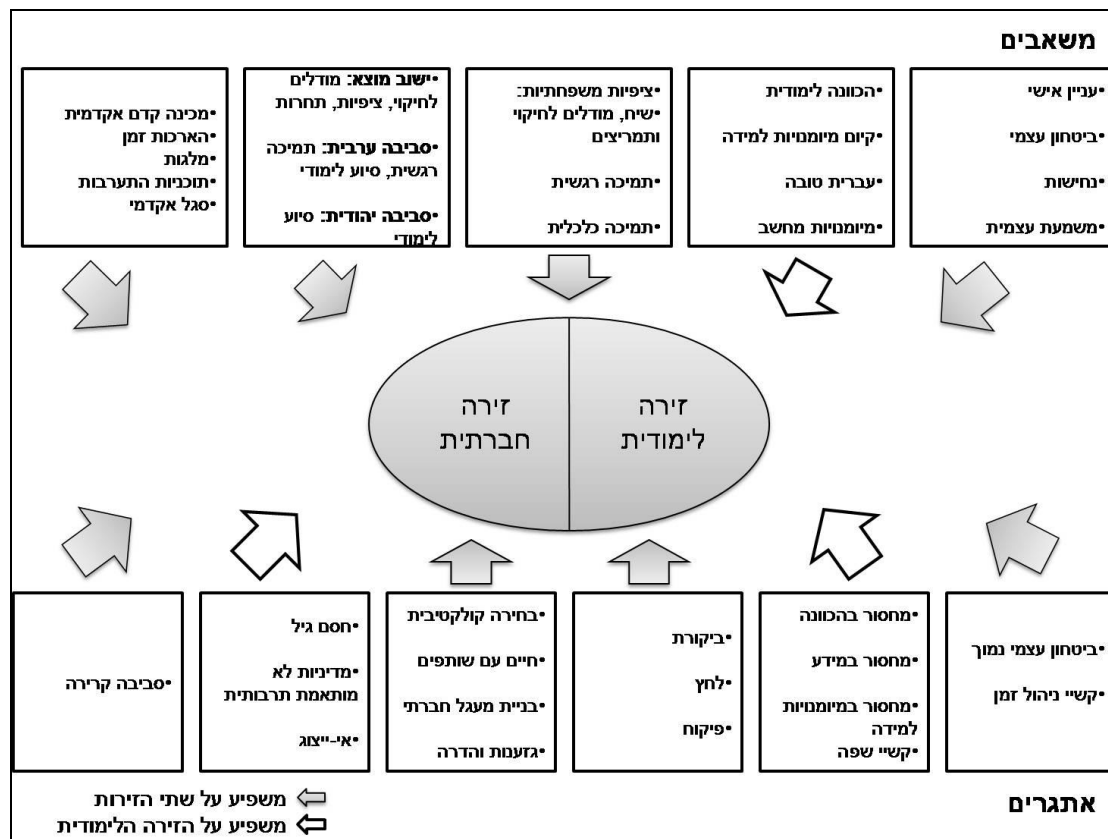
משאבים

•עניין אישי
•ביטחון עצמי
•נחישות
•משמעת עצמית

•הכוונה לימודית
•קיום מיומנויות למידה
•עברית טובה
•מיומנויות מחשב

•ציפיות משפחתיות:
•שיח, מודלים לחיקוי ותמריצים
•תמיכה רגשית
•תמיכה כלכלית

•ישוב מוצא: מודלים לחיקוי, ציפיות, תחרות
•סביבה ערבית: תמיכה רגשית, סיוע לימודי
•סביבה יהודית: סיוע לימודי

•מכינה קדם אקדמית
•הארכות זמן
•מלגות
•תוכניות התערבות
•סגל אקדמי

זירה לימודית

זירה חברתית

•ביטחון עצמי נמוך
•קשיי ניהול זמן

•מחסור בהכוונה
•מחסור במידע
•מחסור במיומנויות למידה
•קשיי שפה

•ביקורת
•לחץ
•פיקוח

•בחירה קולקטיבית
•חיים עם שותפים
•בניית מעגל חברתי
•גזענות והדרה

•חסם גיל
•מדיניות לא מותאמת תרבותית
•אי-ייצוג

•סביבה קרירה

אתגרים

משפיע על שתי הזירות
משפיע על הזירה הלימודית